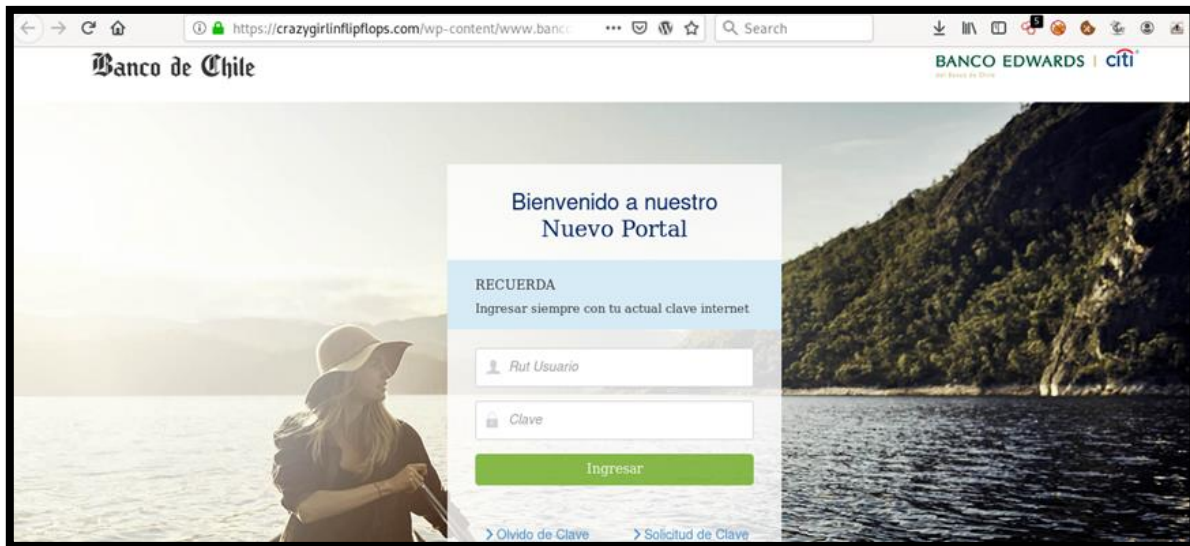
https://crazygirlinflipflops.com/wp-content/www.banc

Search

Banco de Chile

BANCO EDWARDS | citi

Bienvenido a nuestro Nuevo Portal

RECUERDA

Ingresar siempre con tu actual clave internet

Rut Usuario

Clave

Ingresar

> Olvido de Clave
> Solicitud de Clave